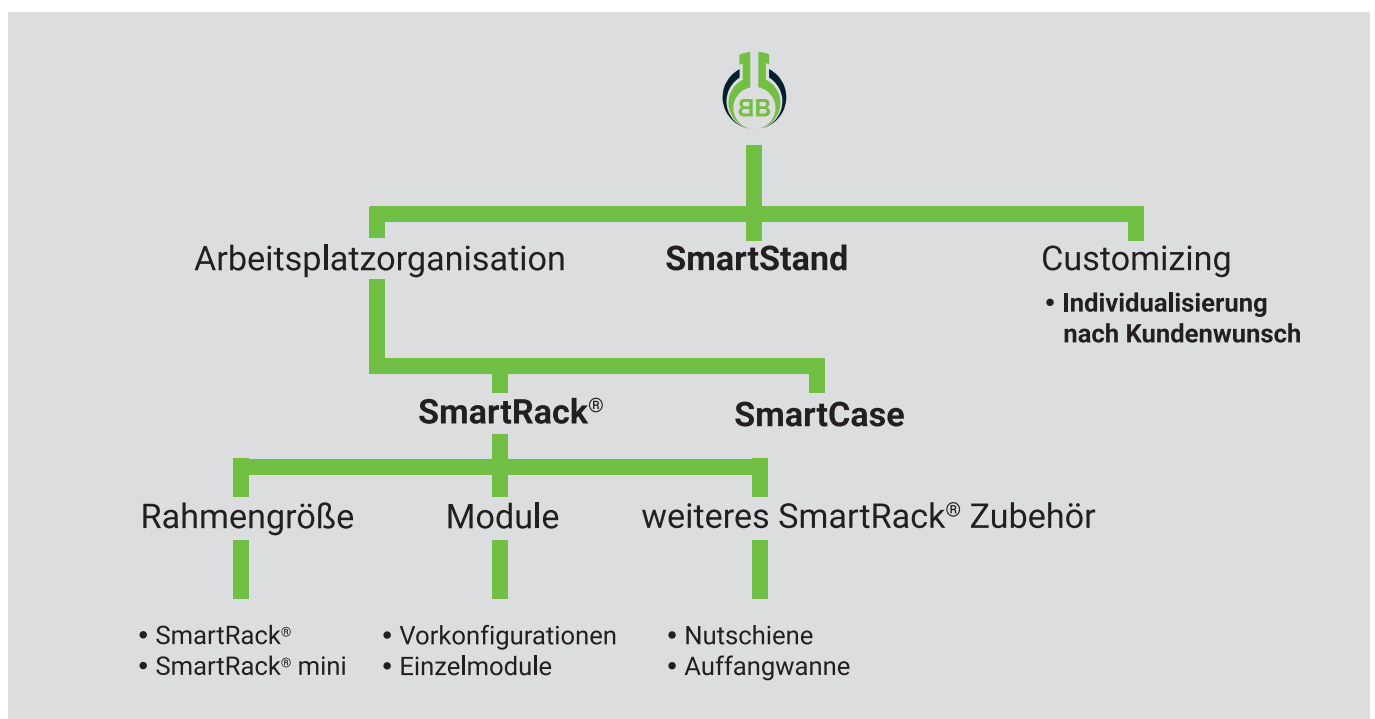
BB

Arbeitsplatzorganisation

**SmartStand**

Customizing

• **Individualisierung nach Kundenwunsch**

**SmartRack®**

**SmartCase**

Rahmengröße

Module

weiteres SmartRack® Zubehör

• SmartRack®
• SmartRack® mini

• Vorkonfigurationen
• Einzelmodule

• Nutschiene
• Auffangwanne